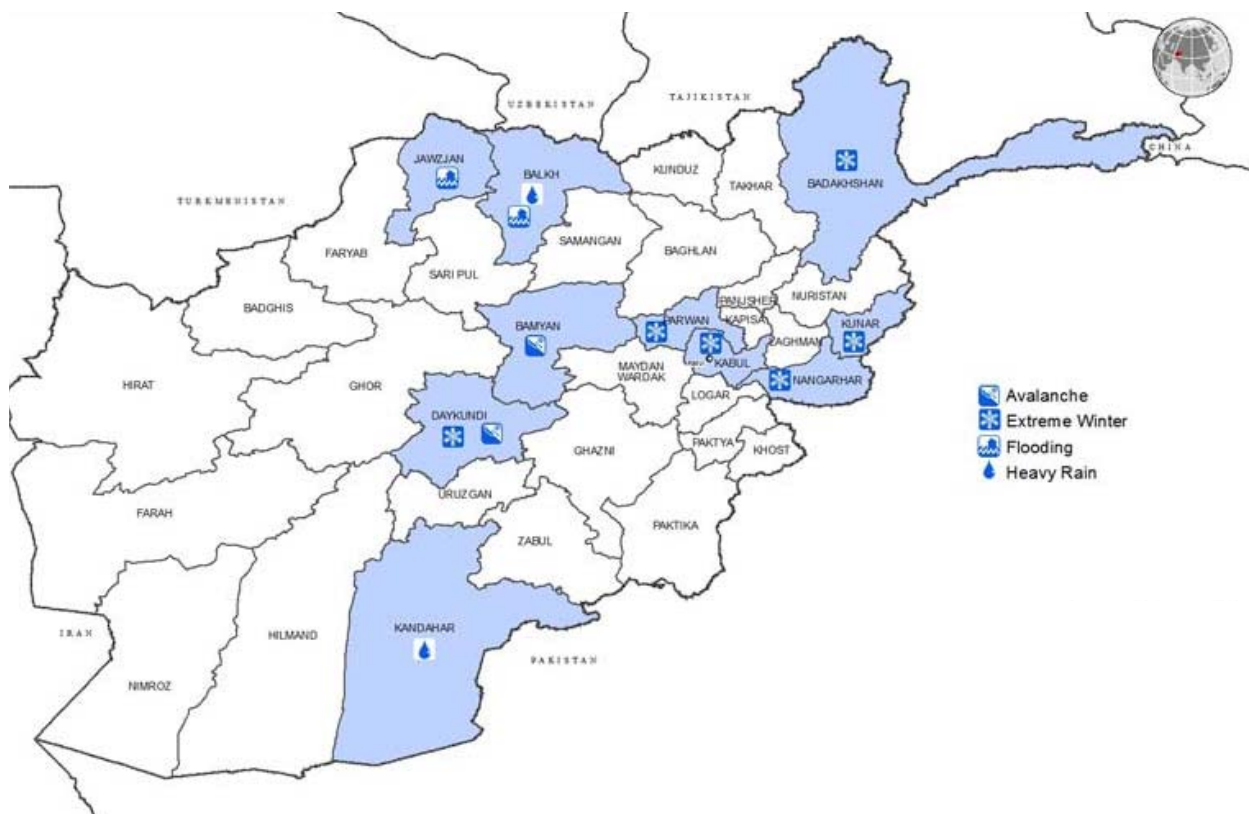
UZBEKISTAN
TAJIKISTAN
CHINA
TURKMENISTAN
JAWZJAN
BALKH
KUNDUZ
TAKHAR
BADAKHSHAN
FARYAB
SARI PUL
SAMANGAN
BAGHLAN
NURISTAN
PANJSHER
KAPISA
BADGHIS
BAMYAN
PARWAN
KABUL
LAGHMAN
KUNAR
NANGARHAR
HIRAT
GHOR
MAYDAN WARDAK
LOGAR
DAYKUNDI
PAKTYA
KHOST
GHAZNI
FARAH
URUZGAN
ZABUL
PAKTIKA
IRAN
HILMAND
KANDAHAR
PAKISTAN
NIMROZ
Avalanche
Extreme Winter
Flooding
Heavy Rain